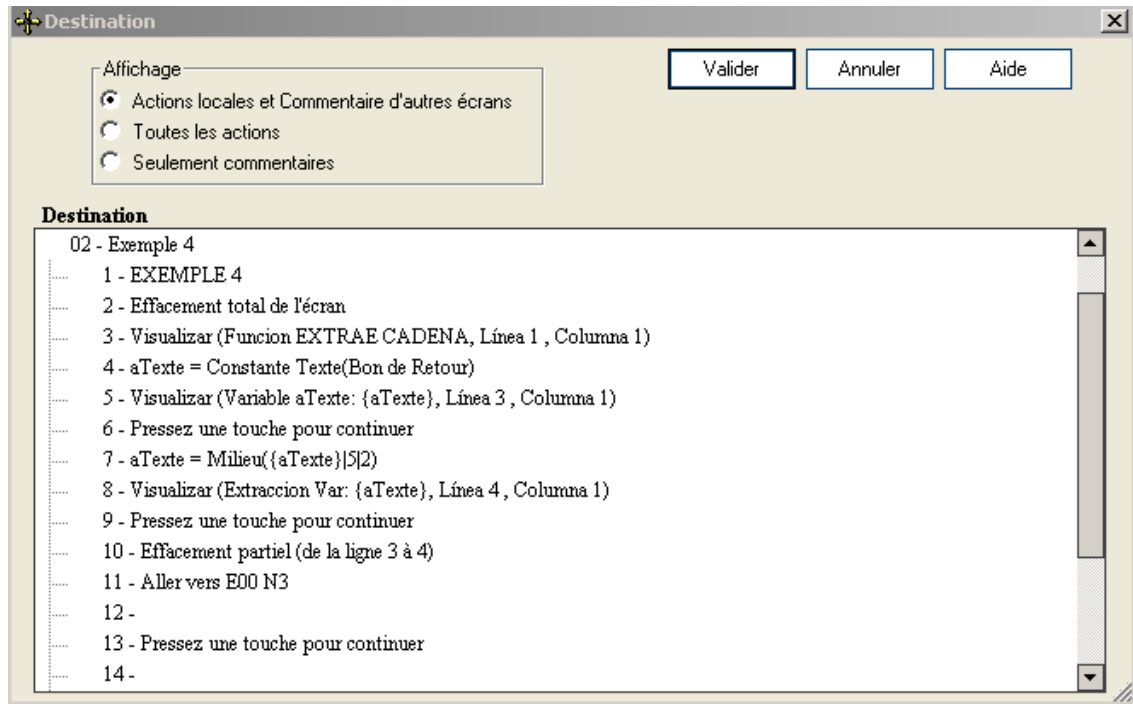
Destination

Affichage
Actions locales et Commentaire d'autres écrans
Toutes les actions
Seulement commentaires

Valider
Annuler
Aide

Destination

02 - Exemple 4
1 - EXEMPLE 4
2 - Effacement total de l'écran
3 - Visualizar (Funcion EXTRAE CADENA, Línea 1 , Columna 1)
4 - aTexte = Constante Texte(Bon de Retour)
5 - Visualizar (Variable aTexte: {aTexte}, Línea 3 , Columna 1)
6 - Pressez une touche pour continuer
7 - aTexte = Milieu({aTexte}|5|2)
8 - Visualizar (Extraccion Var: {aTexte}, Línea 4 , Columna 1)
9 - Pressez une touche pour continuer
10 - Effacement partiel (de la ligne 3 à 4)
11 - Aller vers E00 N3
12 -
13 - Pressez une touche pour continuer
14 -